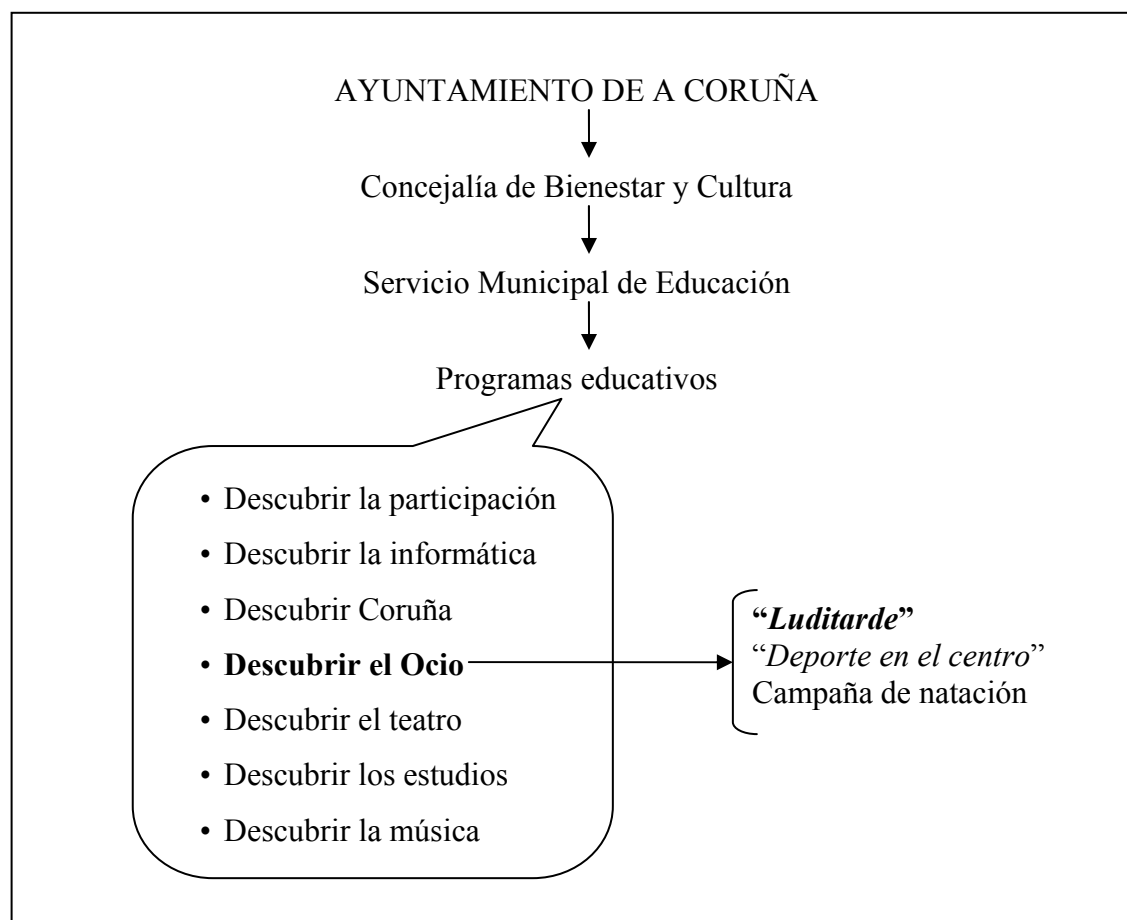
AYUNTAMIENTO DE A CORUÑA

Concejalía de Bienestar y Cultura

Servicio Municipal de Educación

Programas educativos

• Descubrir la participación
• Descubrir la informática
• Descubrir Coruña
• **Descubrir el Ocio**
• Descubrir el teatro
• Descubrir los estudios
• Descubrir la música

**"*Luditarde*"**
"*Deporte en el centro*"
Campaña de natación